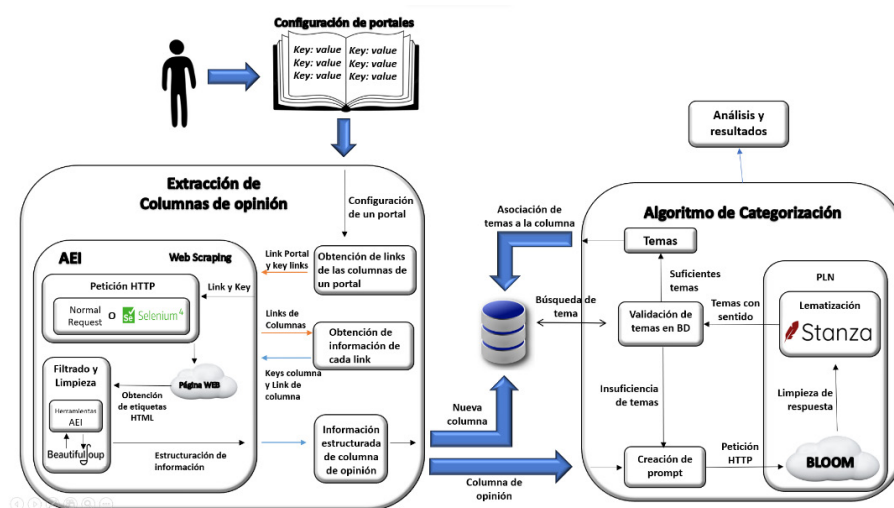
Configuración de portales

Key: value
Key: value
Key: value

Key: value
Key: value
Key: value

Análisis y resultados

Extracción de Columnas de opinión

Configuración de un portal

AEI

Web Scraping

Link Portal y key links

Obtención de links de las columnas de un portal

Petición HTTP

Link y Key

Normal Request

O

Selenium

Links de Columnas

Obtención de información de cada link

Keys columna y Link de columna

Página WEB

Filtrado y Limpieza

Obtención de etiquetas HTML

Herramientas AEI

BeautifulSoup

Estructuración de información

Información estructurada de columna de opinión

Asociación de temas a la columna

Búsqueda de tema

Nueva columna

Columna de opinión

Algoritmo de Categorización

Temas

Suficientes temas

Validación de temas en BD

Temas con sentido

PLN

Lematización

Stanza

Insuficiencia de temas

Limpieza de respuesta

Creación de prompt

Petición HTTP

BLOOM